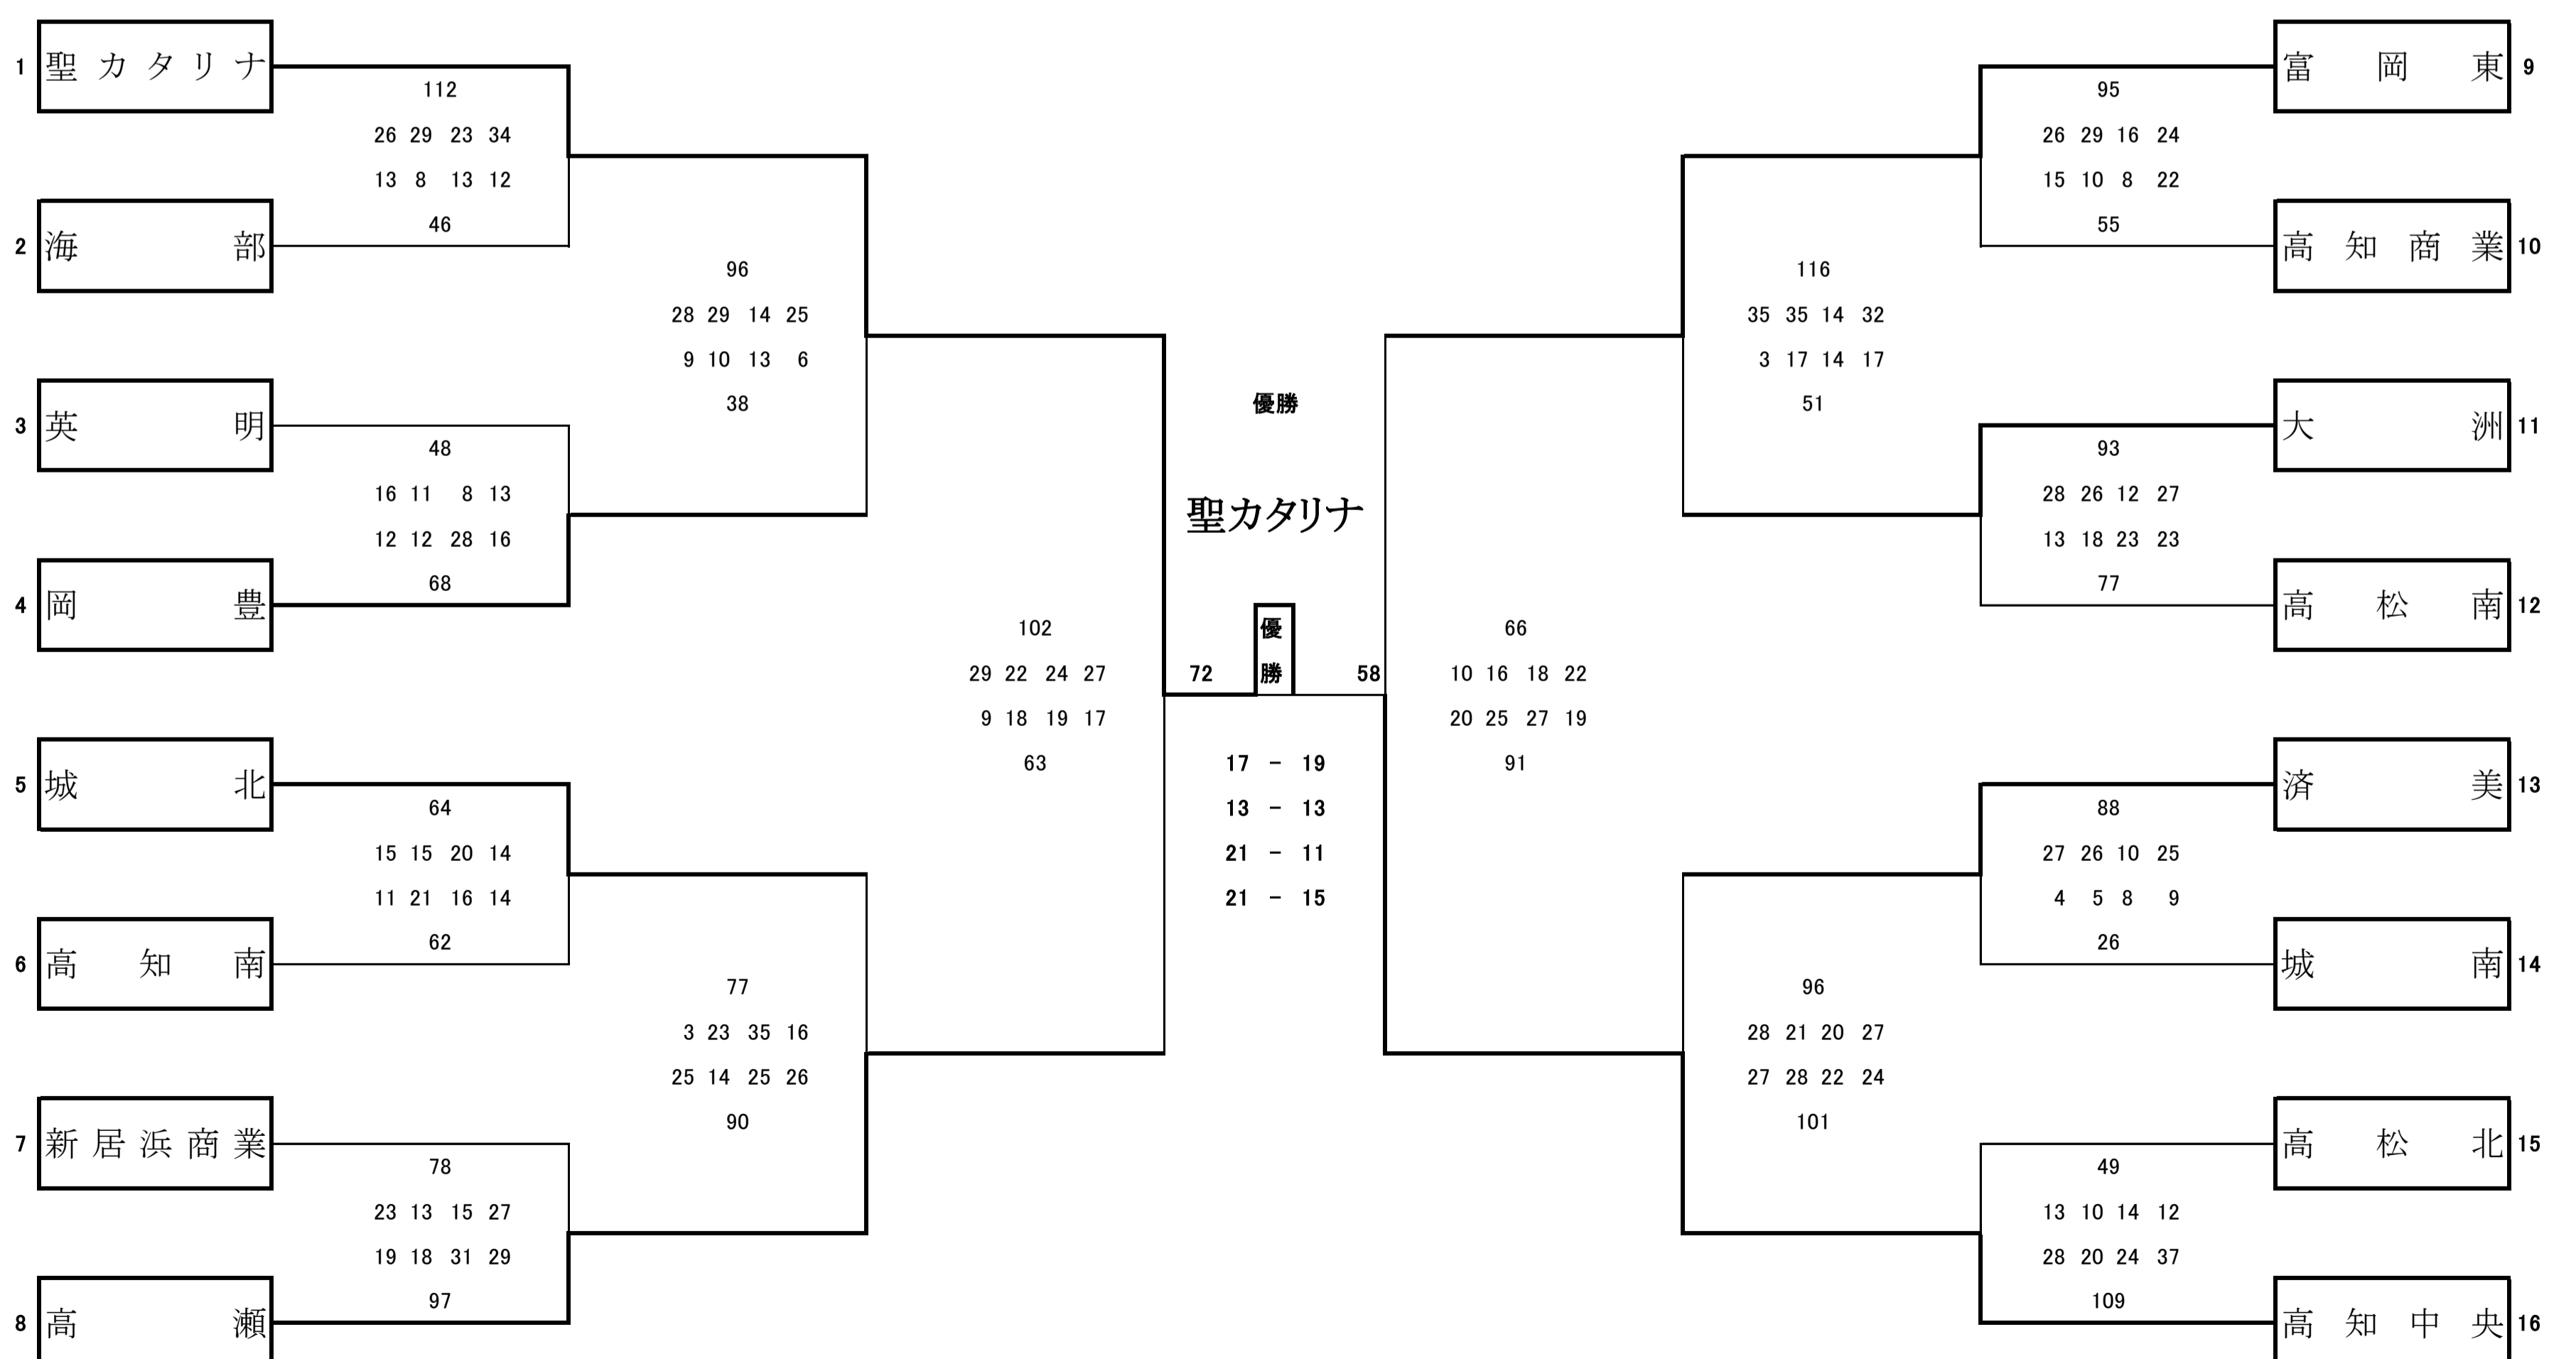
1 聖カタリナ
112
26 29 23 34
13 8 13 12
46
2 海部

96
28 29 14 25
9 10 13 6
38

3 英明
48
16 11 8 13
12 12 28 16
68
4 岡豊

102
29 22 24 27
9 18 19 17
63

5 城北
64
15 15 20 14
11 21 16 14
62
6 高知南

77
3 23 35 16
25 14 25 26
90

7 新居浜商業
78
23 13 15 27
19 18 31 29
97
8 高瀬

優勝
聖カタリナ
72 優勝 58
17 − 19
13 − 13
21 − 11
21 − 15

9 富岡東
95
26 29 16 24
15 10 8 22
55
10 高知商業

116
35 35 14 32
3 17 14 17
51

11 大洲
93
28 26 12 27
13 18 23 23
77
12 高松南

66
10 16 18 22
20 25 27 19
91

13 済美
88
27 26 10 25
4 5 8 9
26
14 城南

96
28 21 20 27
27 28 22 24
101

15 高松北
49
13 10 14 12
28 20 24 37
109
16 高知中央